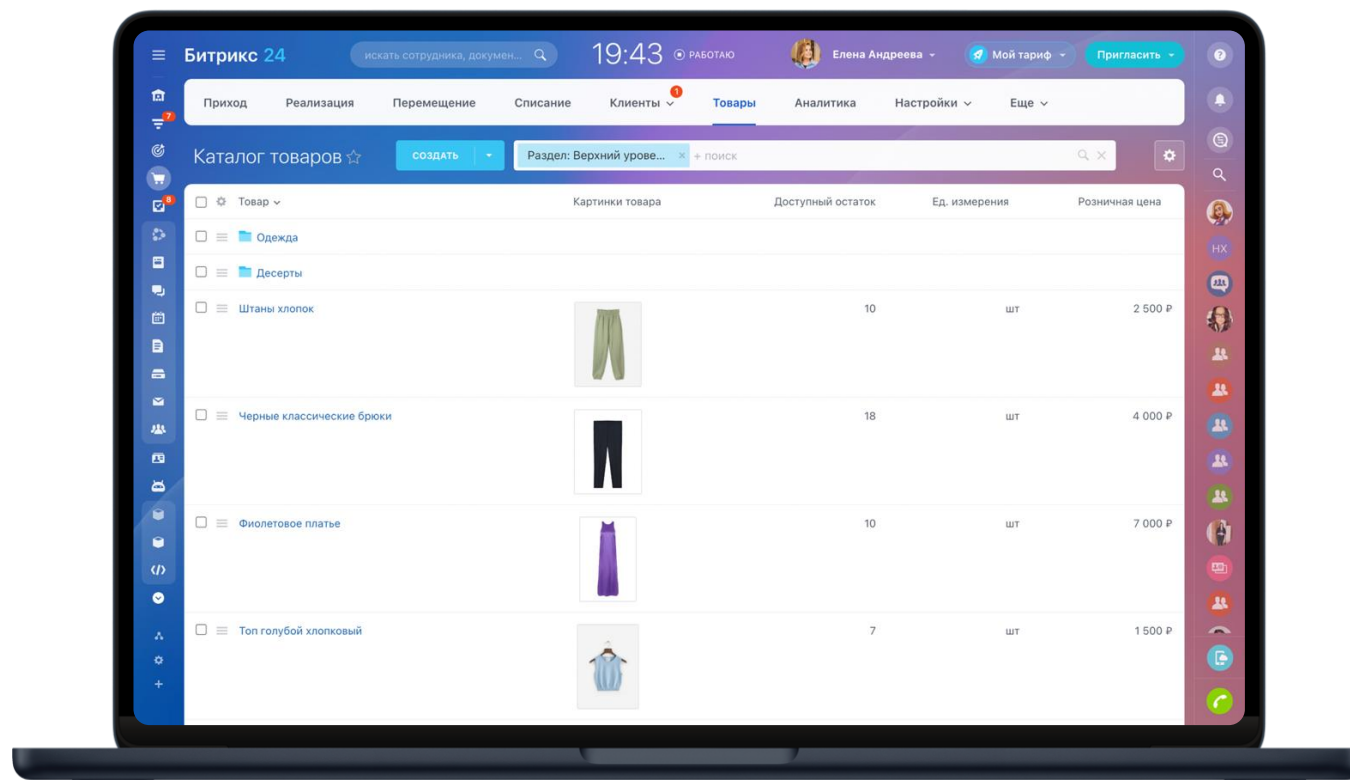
Битрикс 24 искать сотрудника, докумен... 19:43 РАБОТАЮ Елена Андреева Мой тариф Пригласить

7

8

Приход Реализация Перемещение Списание Клиенты 1 Товары Аналитика Настройки Еще

Каталог товаров ☆ СОЗДАТЬ Раздел: Верхний урове... × + поиск

НХ

| Товар | Картинки товара | Доступный остаток | Ед. измерения | Розничная цена |
|---|---|---|---|---|
| Одежда | | | | |
| Десерты | | | | |
| Штаны хлопок | | 10 | шт | 2 500 ₽ |
| Черные классические брюки | | 18 | шт | 4 000 ₽ |
| Фиолетовое платье | | 10 | шт | 7 000 ₽ |
| Топ голубой хлопковый | | 7 | шт | 1 500 ₽ |